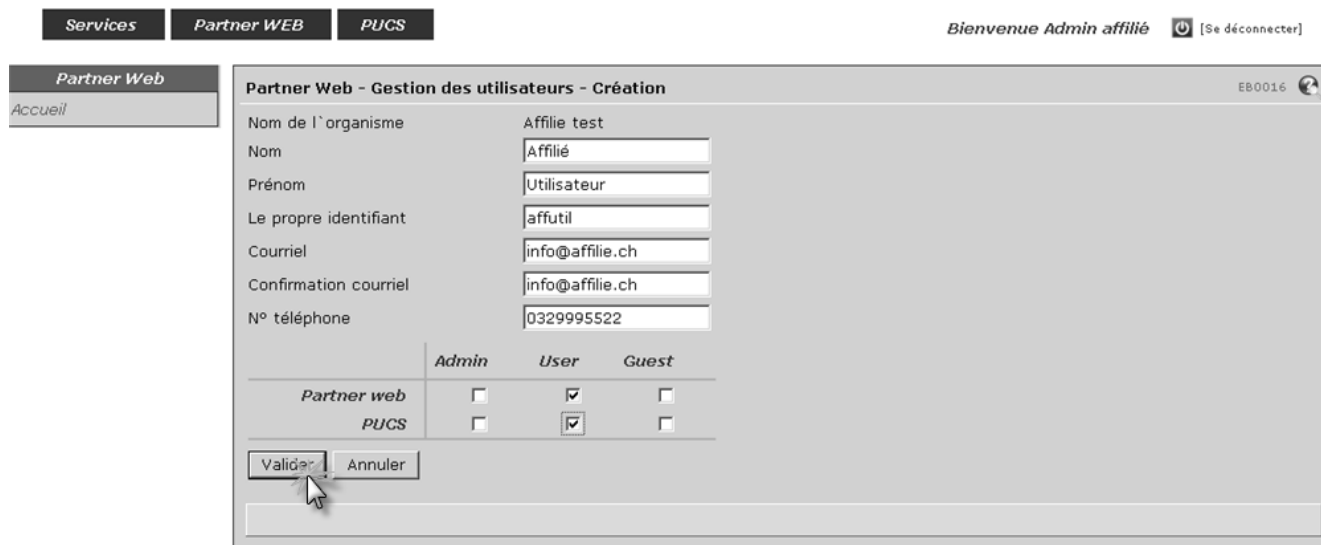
Services Partner WEB PUCS

Bienvenue Admin affilié [Se déconnecter]

Partner Web
Accueil

Partner Web - Gestion des utilisateurs - Création

EB0016

Nom de l`organisme Affilie test
Nom Affilié
Prénom Utilisateur
Le propre identifiant affutil
Courriel info@affilie.ch
Confirmation courriel info@affilie.ch
Nº téléphone 0329995522

| | Admin | User | Guest |
|---|---|---|---|
| Partner web | ☐ | ☑ | ☐ |
| PUCS | ☐ | ☑ | ☐ |

Valider Annuler